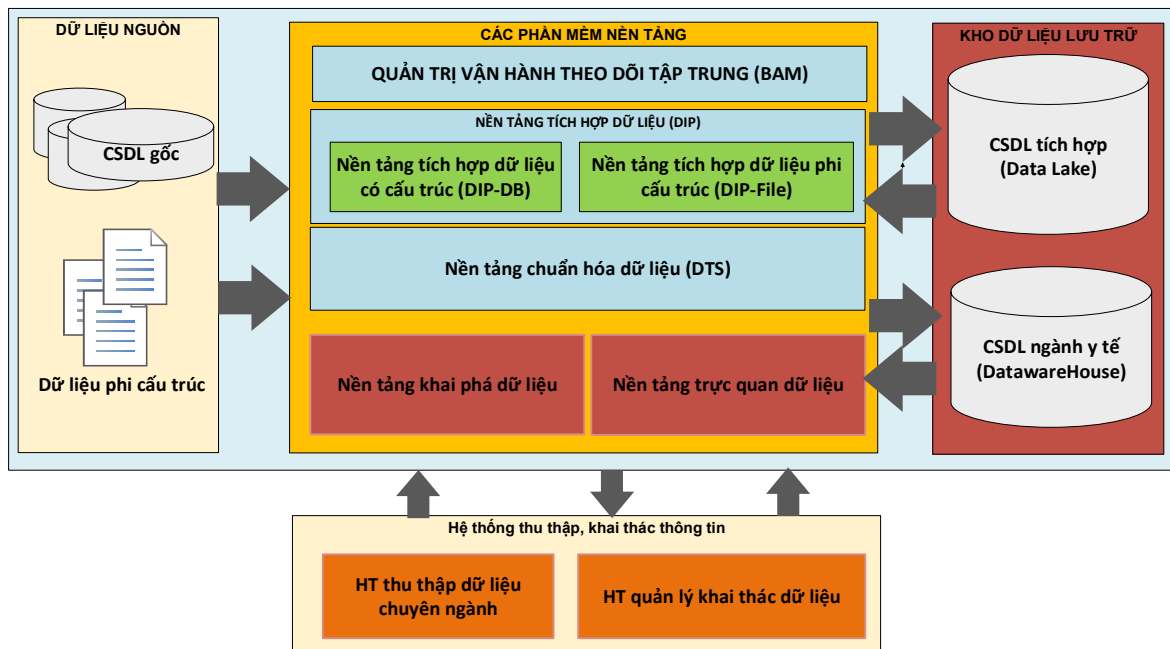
DỮ LIỆU NGUỒN

CSDL gốc

Dữ liệu phi cấu trúc

CÁC PHẦN MỀM NỀN TẢNG

QUẢN TRỊ VẬN HÀNH THEO DÕI TẬP TRUNG (BAM)

NỀN TẢNG TÍCH HỢP DỮ LIỆU (DIP)

Nền tảng tích hợp dữ liệu có cấu trúc (DIP-DB)

Nền tảng tích hợp dữ liệu phi cấu trúc (DIP-File)

Nền tảng chuẩn hóa dữ liệu (DTS)

Nền tảng khai phá dữ liệu

Nền tảng trực quan dữ liệu

KHO DỮ LIỆU LƯU TRỮ

CSDL tích hợp (Data Lake)

CSDL ngành y tế (DatawareHouse)

Hệ thống thu thập, khai thác thông tin

HT thu thập dữ liệu chuyên ngành

HT quản lý khai thác dữ liệu